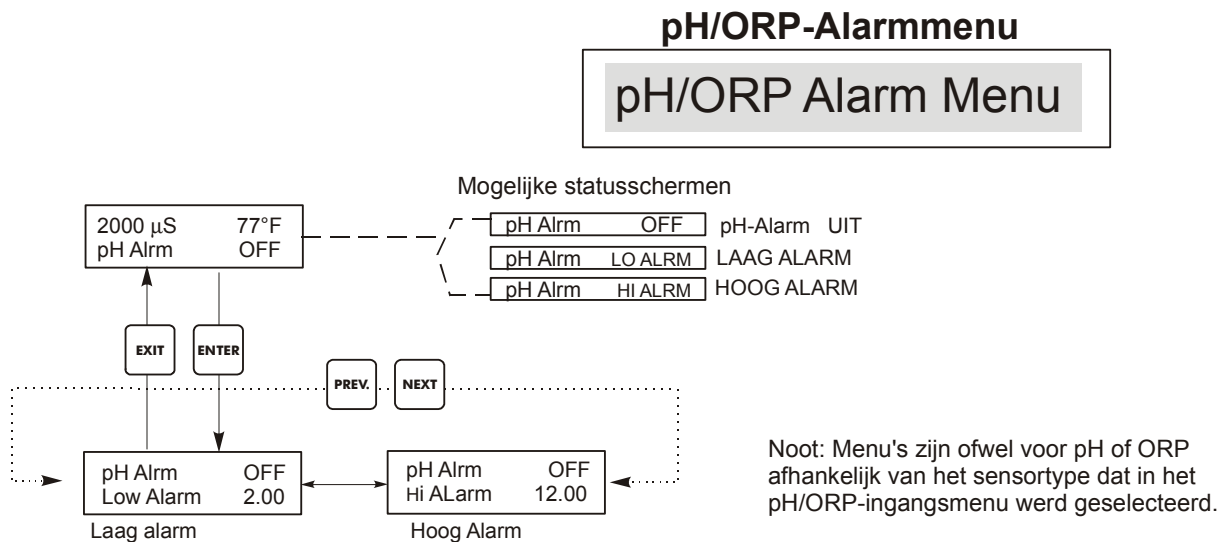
pH/ORP-Alarmmenu

pH/ORP Alarm Menu

Mogelijke statusschermen

2000 µS 77°F
pH Alrm OFF

pH Alrm OFF pH-Alarm UIT
pH Alrm LO ALRM LAAG ALARM
pH Alrm HI ALRM HOOG ALARM

EXIT
ENTER
PREV.
NEXT

pH Alrm OFF
Low Alarm 2.00
Laag alarm

pH Alrm OFF
Hi ALarm 12.00
Hoog Alarm

Noot: Menu's zijn ofwel voor pH of ORP afhankelijk van het sensortype dat in het pH/ORP-ingangsmenu werd geselecteerd.